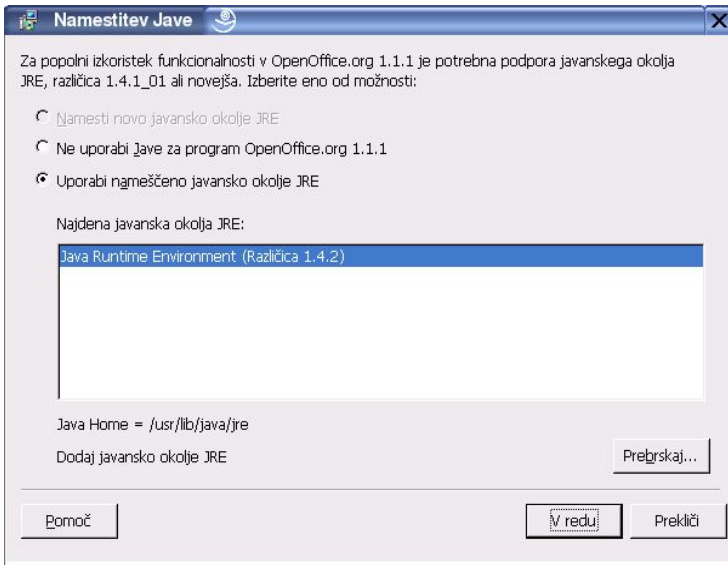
Namestitev Jave

Za popolni izkoristek funkcionalnosti v OpenOffice.org 1.1.1 je potrebna podpora javanskega okolja JRE, različica 1.4.1_01 ali novejša. Izberite eno od možnosti:

Namesti novo javansko okolje JRE

Ne uporabi Jave za program OpenOffice.org 1.1.1

Uporabi nameščeno javansko okolje JRE

Najdena javanska okolja JRE:

Java Runtime Environment (Različica 1.4.2)

Java Home = /usr/lib/java/jre

Dodaj javansko okolje JRE

Prebrskaj...

Pomoč

V redu

Prekliči